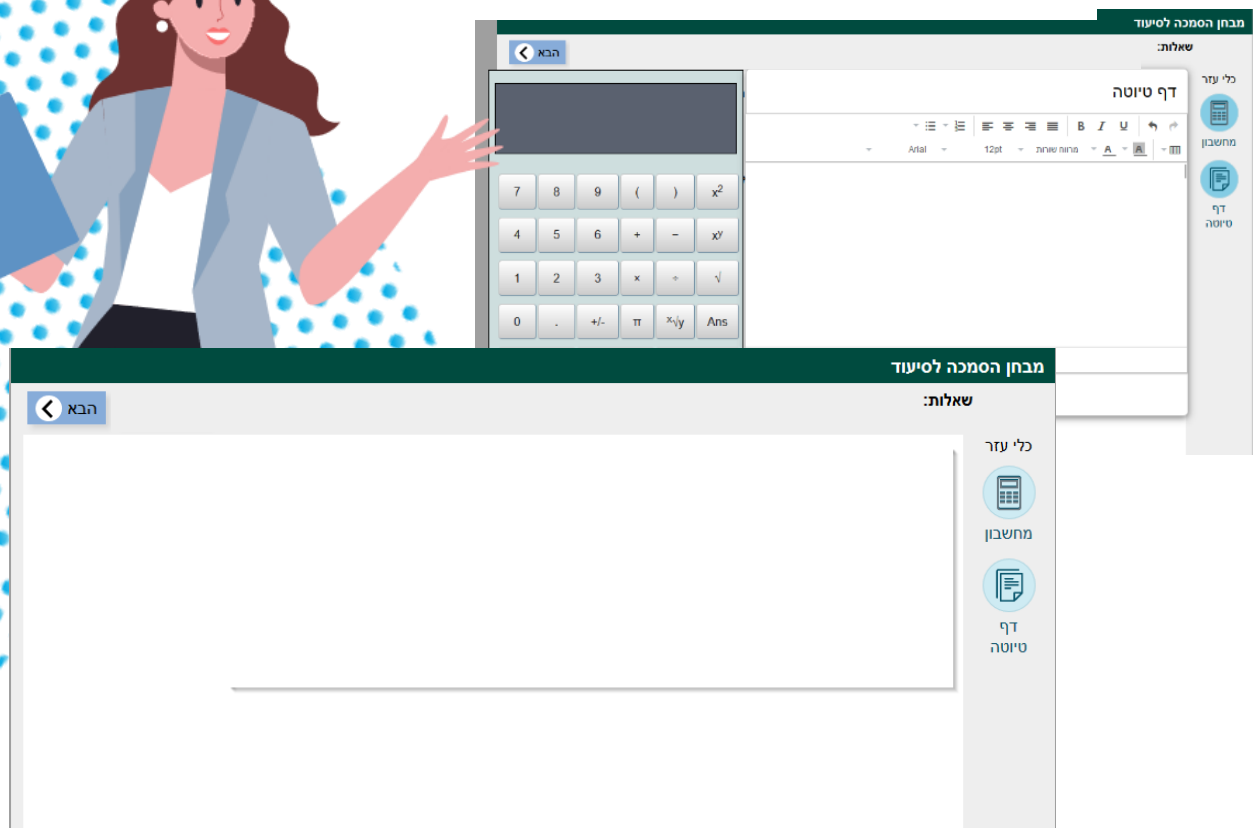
מבחן הסמכה לסיעוד

הבא

שאלות:

כלי עזר

דף טיוטה

B I U

Arial 12pt מרווח שורות

מחשבון

דף טיוטה

| 7 | 8 | 9 | ( | ) | $x^2$ |
|---|---|---|---|---|---|
| 4 | 5 | 6 | + | − | $x^y$ |
| 1 | 2 | 3 | × | ÷ | √ |
| 0 | . | +/- | π | $^x\sqrt{y}$ | Ans |

מבחן הסמכה לסיעוד

הבא

שאלות:

כלי עזר

מחשבון

דף טיוטה